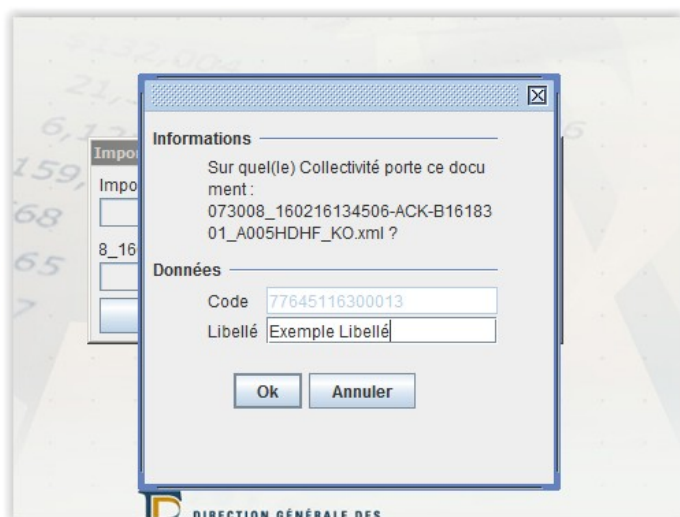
Impo
Impo
8_16

Informations

Sur quel(le) Collectivité porte ce document : 073008_160216134506-ACK-B1618301_A005HDHF_KO.xml ?

Données

Code 77645116300013

Libellé Exemple Libellé

Ok Annuler

DIRECTION GÉNÉRALE DES